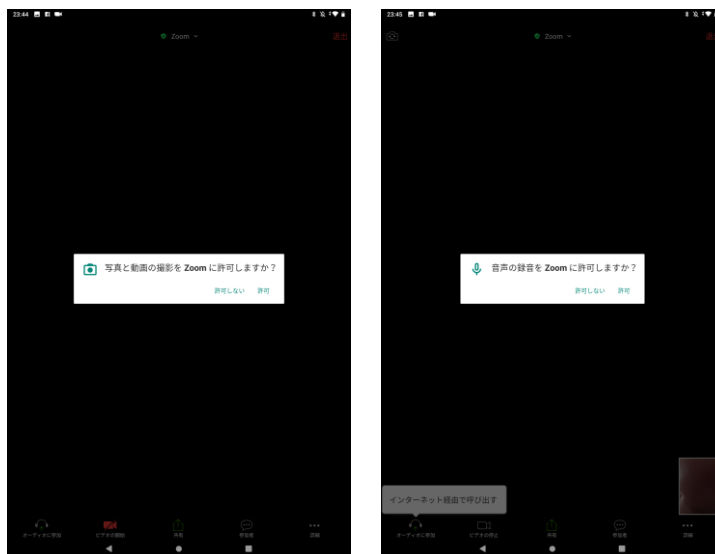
23:44

Zoom

退出

写真と動画の撮影を Zoom に許可しますか？

許可しない 許可

オーディオに参加 ビデオの開始 共有 参加者 詳細

23:45

Zoom

退出

音声の録音を Zoom に許可しますか？

許可しない 許可

インターネット経由で呼び出す

オーディオに参加 ビデオの停止 共有 参加者 詳細